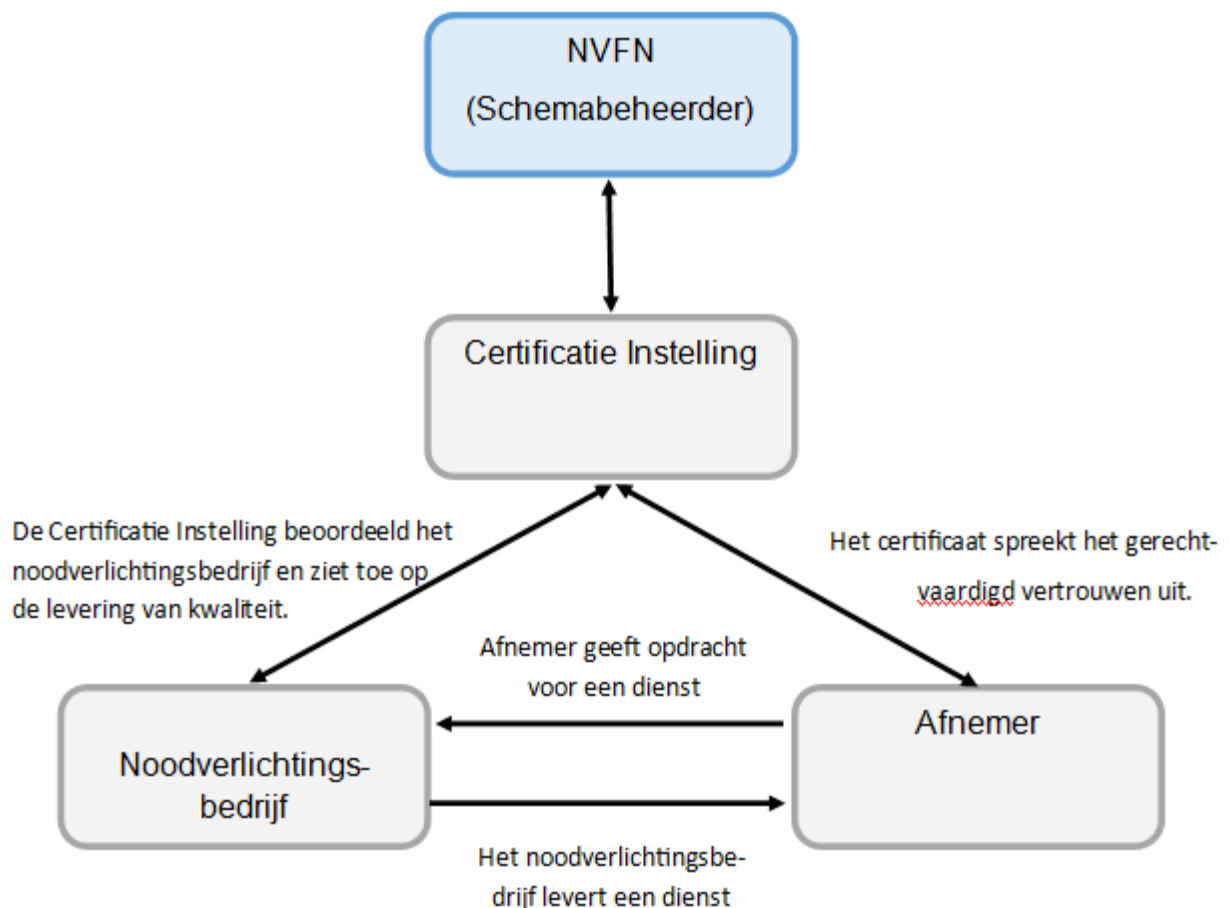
NVFN
(Schemabeheerder)

Certificatie Instelling

De Certificatie Instelling beoordeeld het noodverlichtingsbedrijf en ziet toe op de levering van kwaliteit.

Het certificaat spreekt het gerechtvaardigd vertrouwen uit.

Afnemer geeft opdracht voor een dienst

Afnemer

Noodverlichtingsbedrijf

Het noodverlichtingsbedrijf levert een dienst